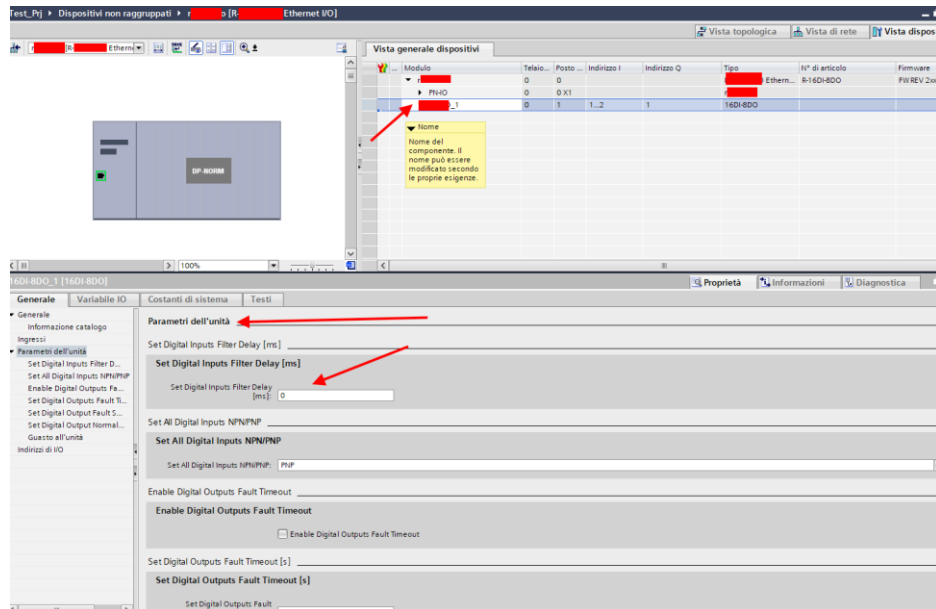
Test_Prj ▸ Dispositivi non raggruppati ▸ r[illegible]o [R-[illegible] Ethernet I/O]

Vista topologica | Vista di rete | Vista dispos

r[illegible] [R-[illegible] Etherne

Vista generale dispositivi

| Modulo | Telaio... | Posto ... | Indirizzo I | Indirizzo Q | Tipo | N° di articolo | Firmware |
|---|---|---|---|---|---|---|---|
| r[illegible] | 0 | 0 | | | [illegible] Ethern... | R-16DI-8DO | FW REV 2xx |
| PN-IO | 0 | 0 X1 | | | r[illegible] | | |
| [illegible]_1 | 0 | 1 | 1...2 | 1 | 16DI-8DO | | |

Nome
Nome del componente. Il nome può essere modificato secondo le proprie esigenze.

DP-NORM

100%

16DI-8DO_1 [16DI-8DO]

Proprietà | Informazioni | Diagnostica

Generale | Variabile IO | Costanti di sistema | Testi

Generale
Informazione catalogo
Ingressi
Parametri dell'unità
Set Digital Inputs Filter D...
Set All Digital Inputs NPN/PNP
Enable Digital Outputs Fa...
Set Digital Outputs Fault Ti...
Set Digital Output Fault S...
Set Digital Output Normal...
Guasto all'unità
Indirizzi di I/O

Parametri dell'unità

Set Digital Inputs Filter Delay [ms]

Set Digital Inputs Filter Delay [ms]

Set Digital Inputs Filter Delay [ms]: 0

Set All Digital Inputs NPN/PNP

Set All Digital Inputs NPN/PNP

Set All Digital Inputs NPN/PNP: PNP

Enable Digital Outputs Fault Timeout

Enable Digital Outputs Fault Timeout

Enable Digital Outputs Fault Timeout

Set Digital Outputs Fault Timeout [s]

Set Digital Outputs Fault Timeout [s]

Set Digital Outputs Fault